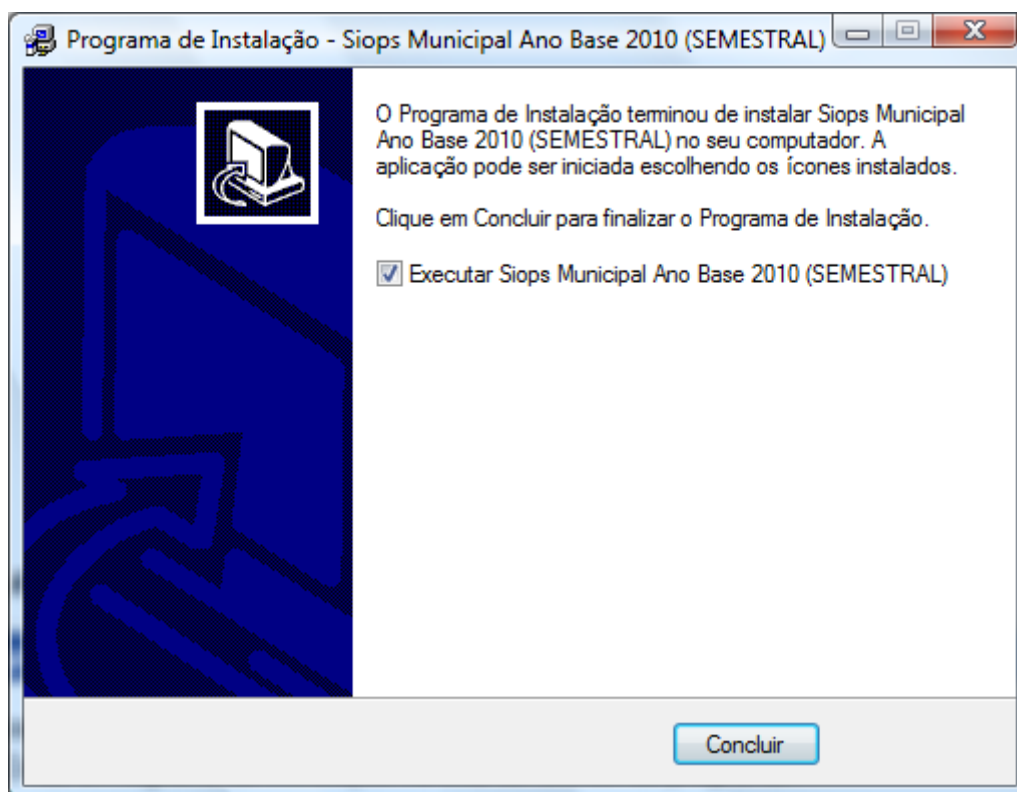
Programa de Instalação - Siops Municipal Ano Base 2010 (SEMESTRAL)

O Programa de Instalação terminou de instalar Siops Municipal Ano Base 2010 (SEMESTRAL) no seu computador. A aplicação pode ser iniciada escolhendo os ícones instalados.

Clique em Concluir para finalizar o Programa de Instalação.

Executar Siops Municipal Ano Base 2010 (SEMESTRAL)

Concluir